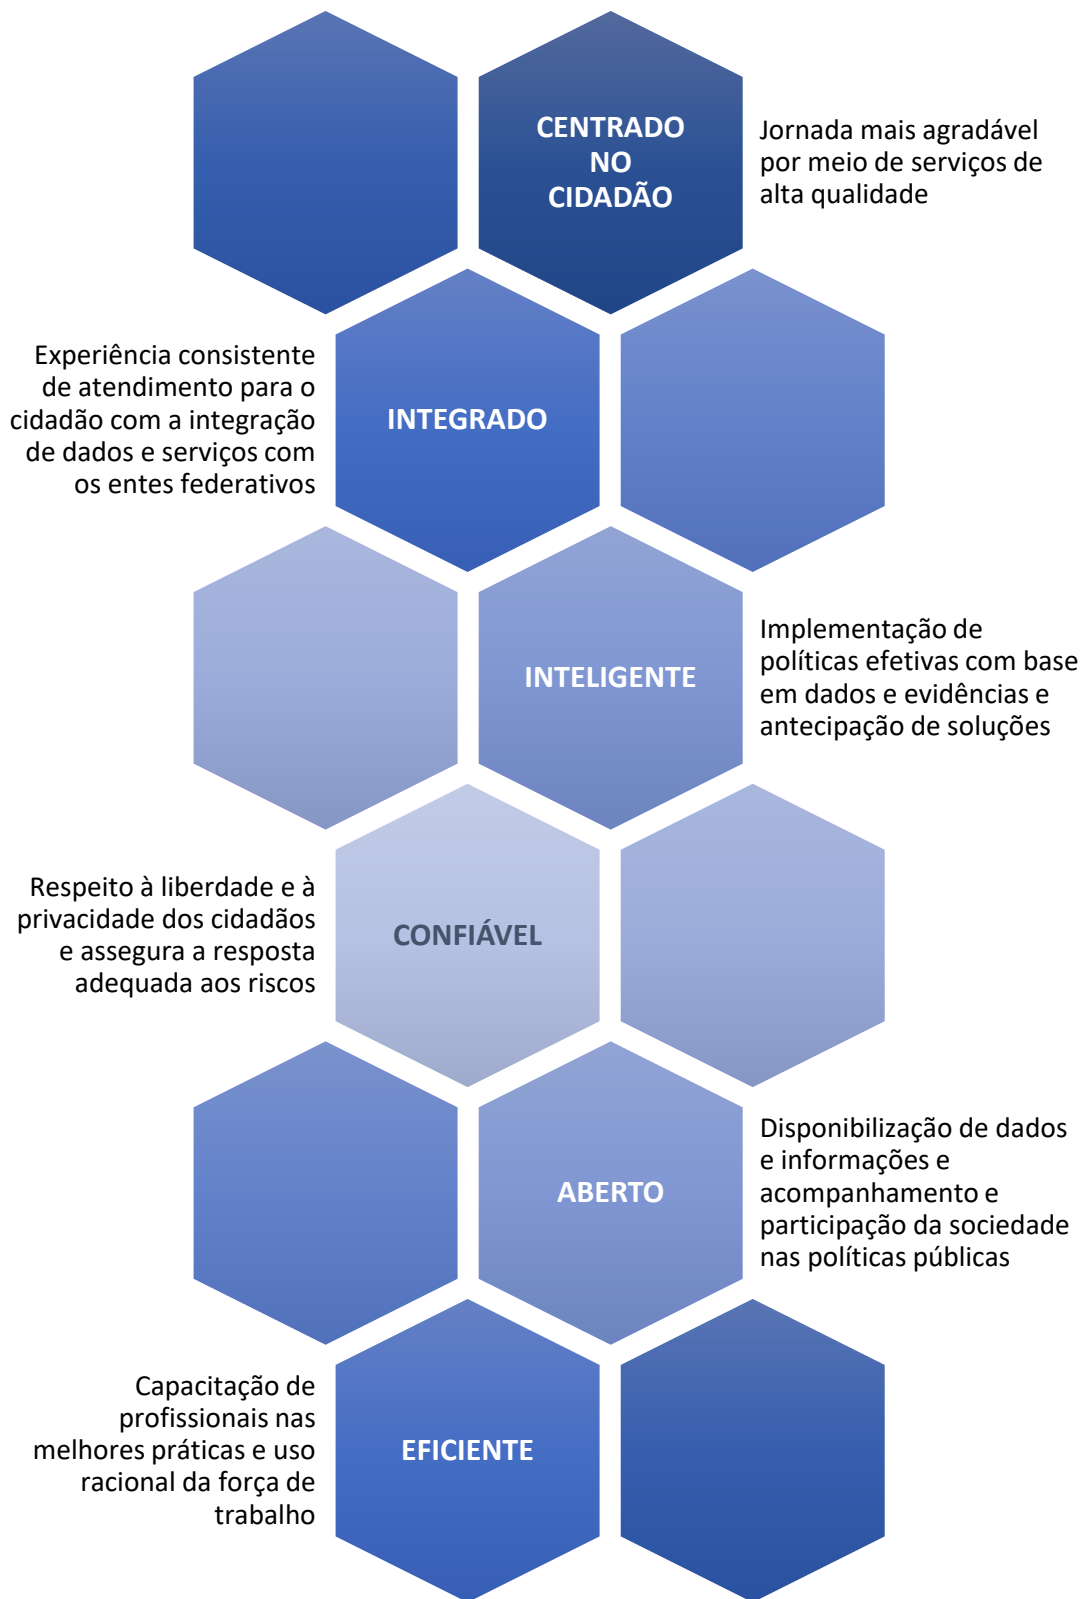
CENTRADO NO CIDADÃO

Jornada mais agradável por meio de serviços de alta qualidade

Experiência consistente de atendimento para o cidadão com a integração de dados e serviços com os entes federativos

INTEGRADO

INTELIGENTE

Implementação de políticas efetivas com base em dados e evidências e antecipação de soluções

Respeito à liberdade e à privacidade dos cidadãos e assegura a resposta adequada aos riscos

CONFIÁVEL

ABERTO

Disponibilização de dados e informações e acompanhamento e participação da sociedade nas políticas públicas

Capacitação de profissionais nas melhores práticas e uso racional da força de trabalho

EFICIENTE